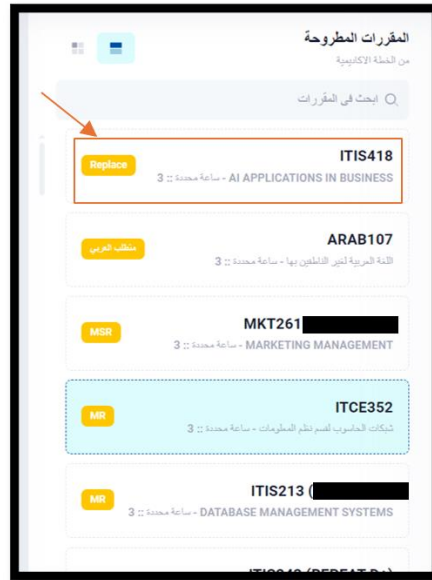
المقررات المطروحة
من الخطة الأكاديمية

ابحث في المقررات

ITIS418
AI APPLICATIONS IN BUSINESS - ساعة محددة :: 3
Replace

ARAB107
اللغة العربية لغير الناطقين بها - ساعة محددة :: 3
متطلب العربي

MKT261
MARKETING MANAGEMENT - ساعة محددة :: 3
MSR

ITCE352
شبكات الحاسوب لقسم نظم المعلومات - ساعة محددة :: 3
MR

ITIS213 (
DATABASE MANAGEMENT SYSTEMS - ساعة محددة :: 3
MR

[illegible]